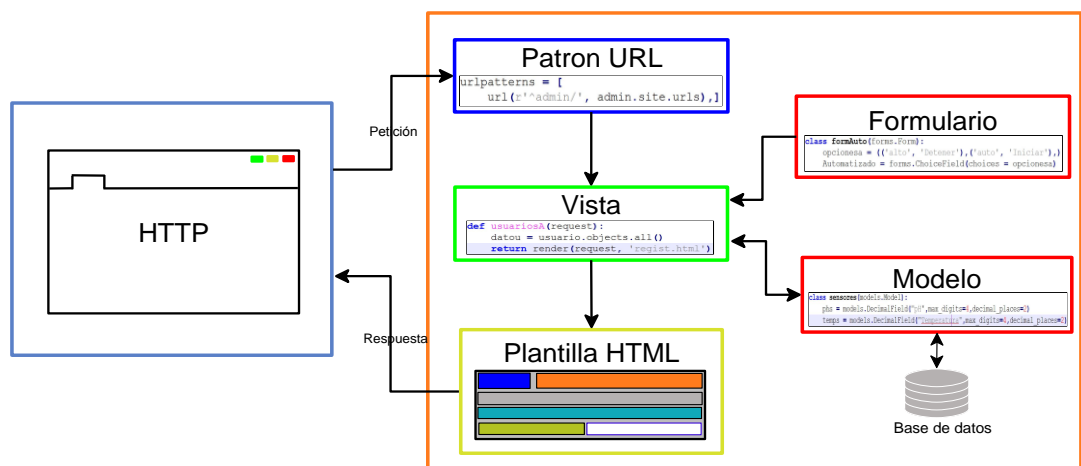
HTTP

Petición

Respuesta

Patron URL

urlpatterns = [
    url(r'^admin/', admin.site.urls),]

Formulario

class formAuto(forms.Form):
    opcionesa = (('alto', 'Detener'),('auto', 'Iniciar'),)
    Automatizado = forms.ChoiceField(choices = opcionesa)

Vista

def usuariosA(request):
    datou = usuario.objects.all()
    return render(request, 'regist.html')

Modelo

class sensores(models.Model):
    phs = models.DecimalField("pH",max_digits=4,decimal_places=3)
    temps = models.DecimalField("Temperatura",max_digits=3,decimal_places=3)

Plantilla HTML

Base de datos